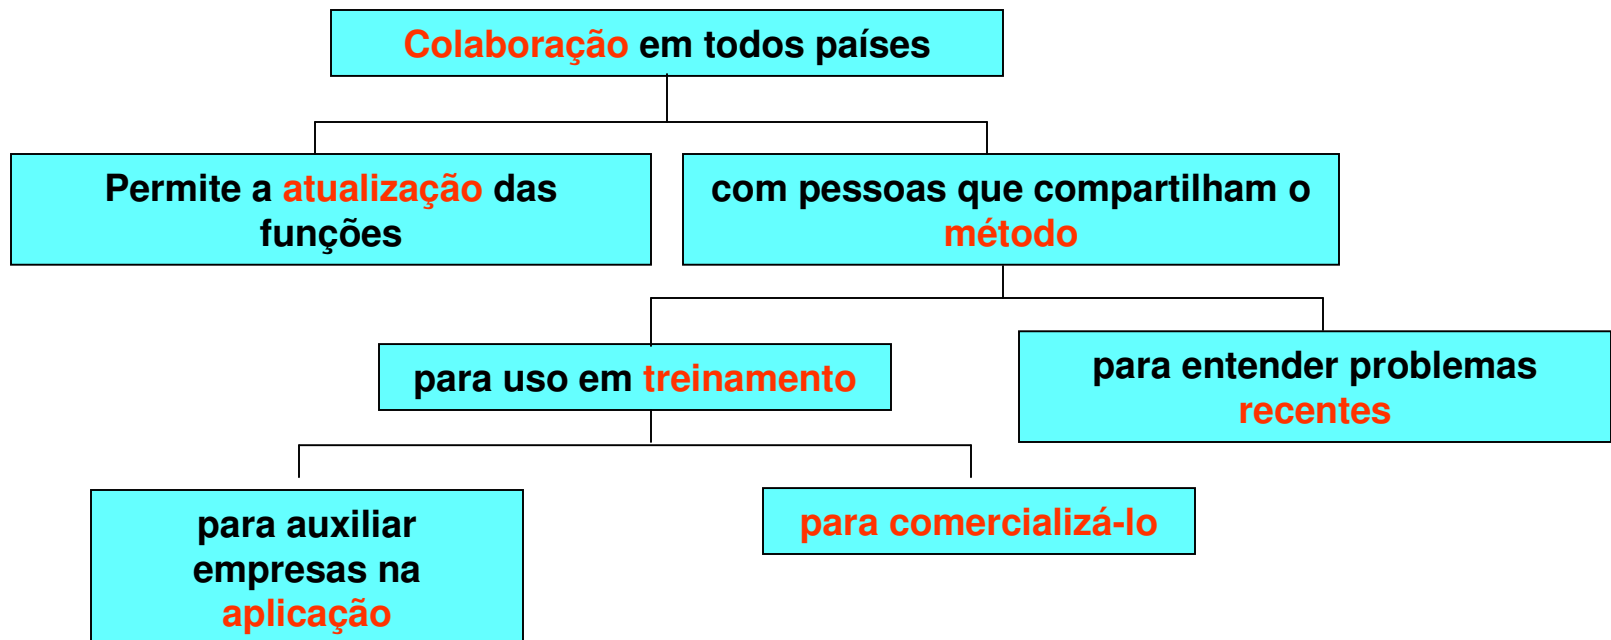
Colaboração em todos países

Permite a atualização das funções

com pessoas que compartilham o método

para uso em treinamento

para entender problemas recentes

para auxiliar empresas na aplicação

para comercializá-lo